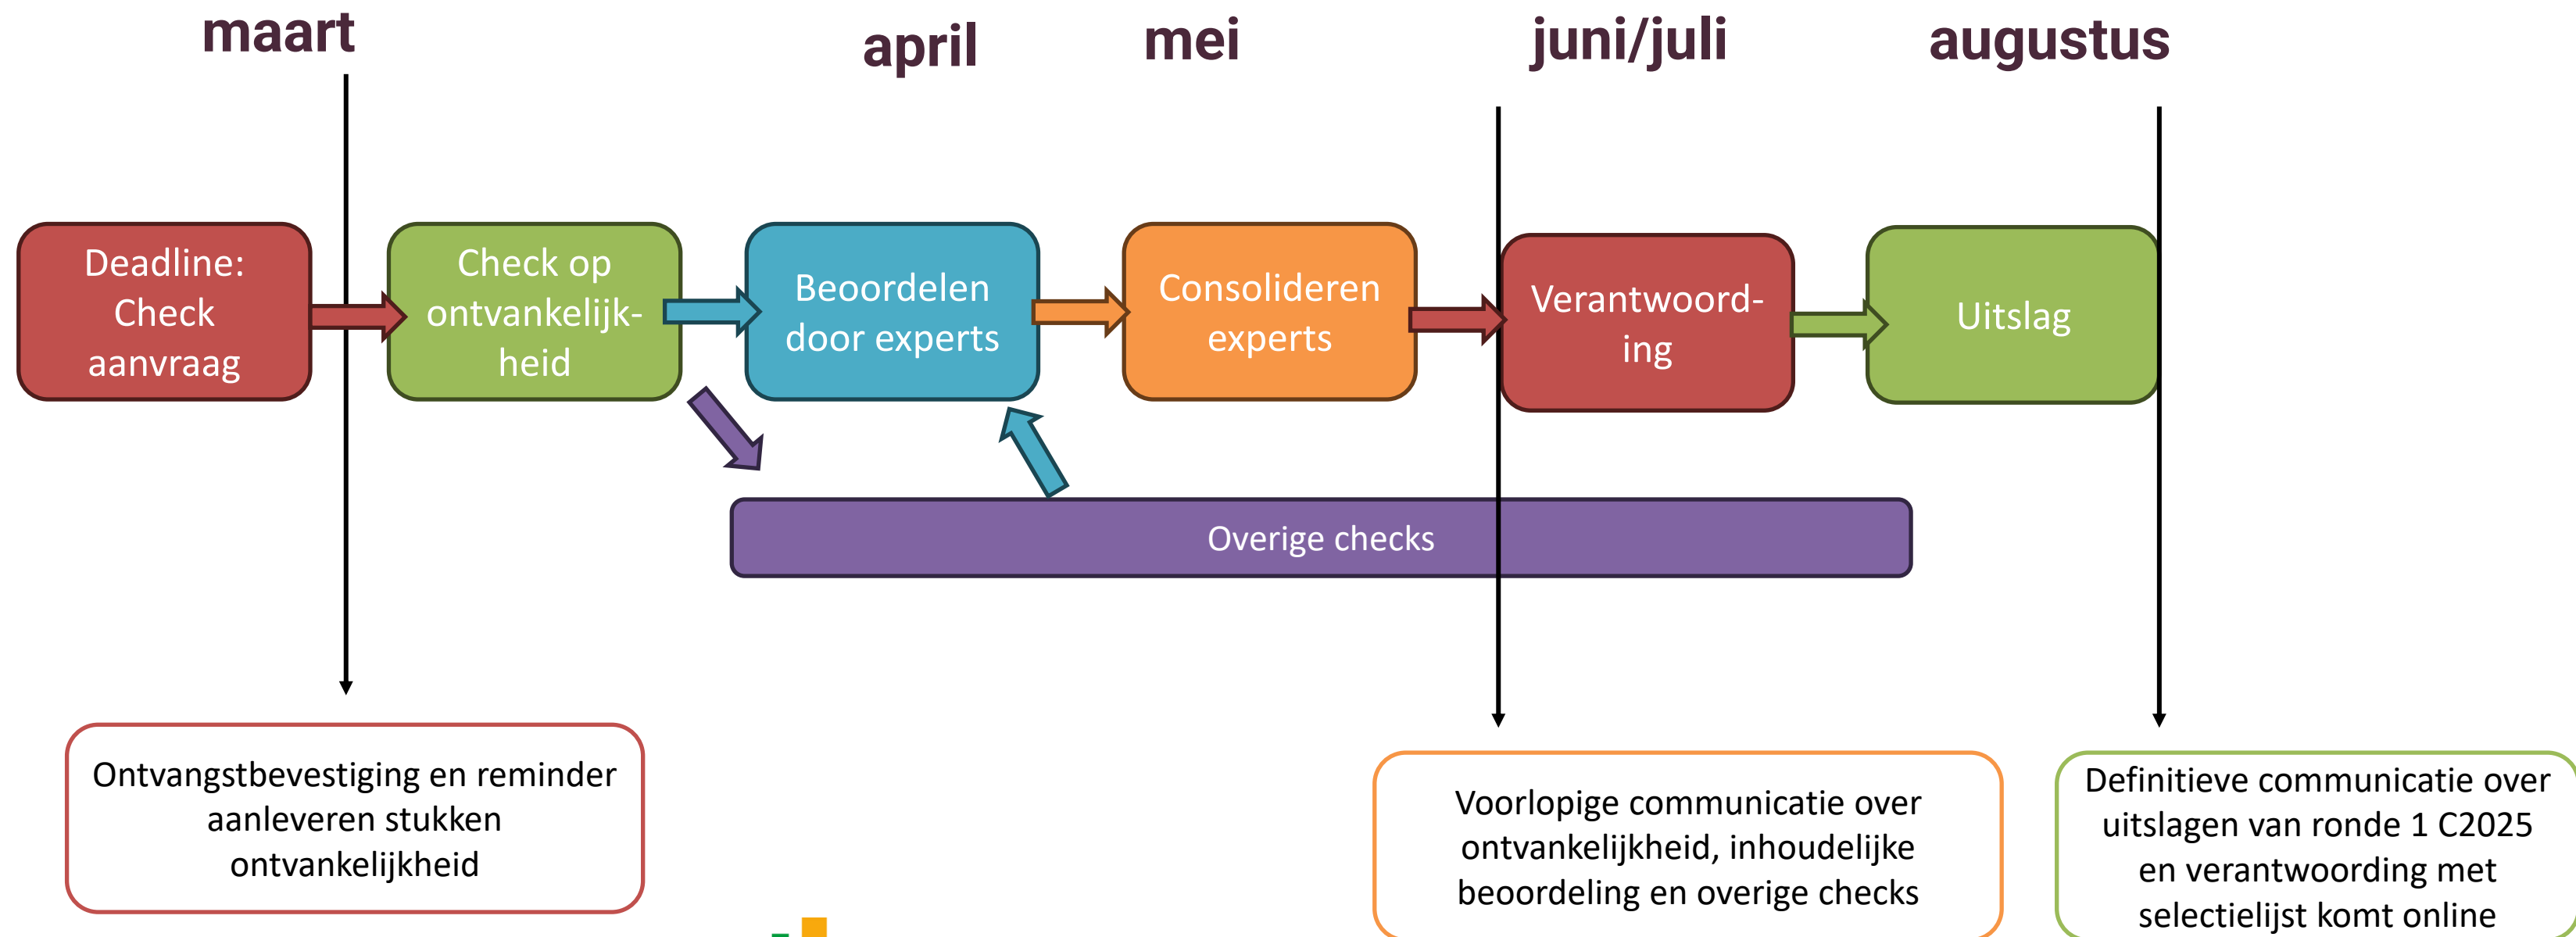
maart

april

mei

juni/juli

augustus

Deadline: Check aanvraag

Check op ontvankelijkheid

Beoordelen door experts

Consolideren experts

Verantwoording

Uitslag

Overige checks

Ontvangstbevestiging en reminder aanleveren stukken ontvankelijkheid

Voorlopige communicatie over ontvankelijkheid, inhoudelijke beoordeling en overige checks

Definitieve communicatie over uitslagen van ronde 1 C2025 en verantwoording met selectielijst komt online